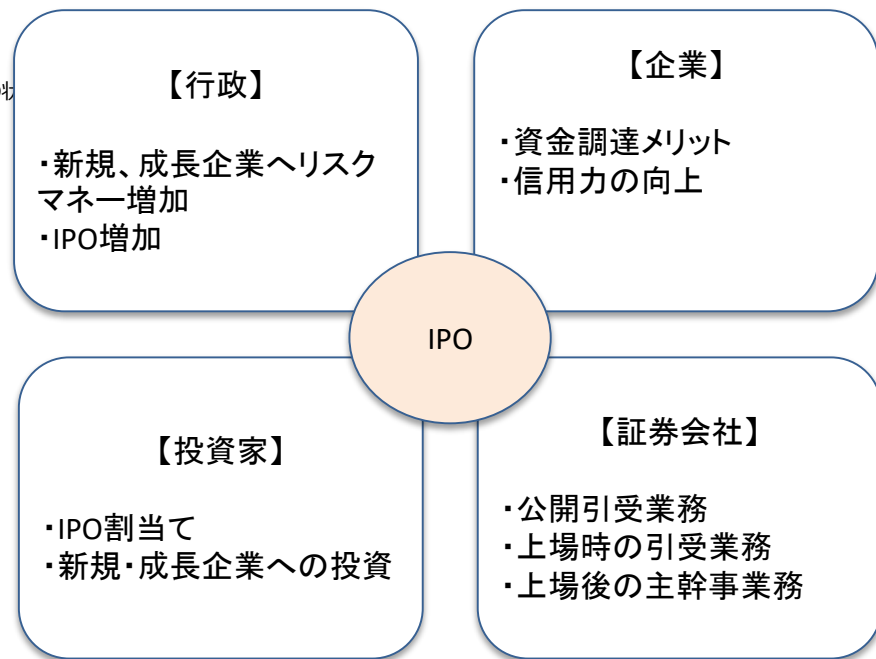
【行政】

・新規、成長企業へリスクマネー増加
・IPO増加

【企業】

・資金調達メリット
・信用力の向上

IPO

【投資家】

・IPO割当て
・新規・成長企業への投資

【証券会社】

・公開引受業務
・上場時の引受業務
・上場後の主幹事業務